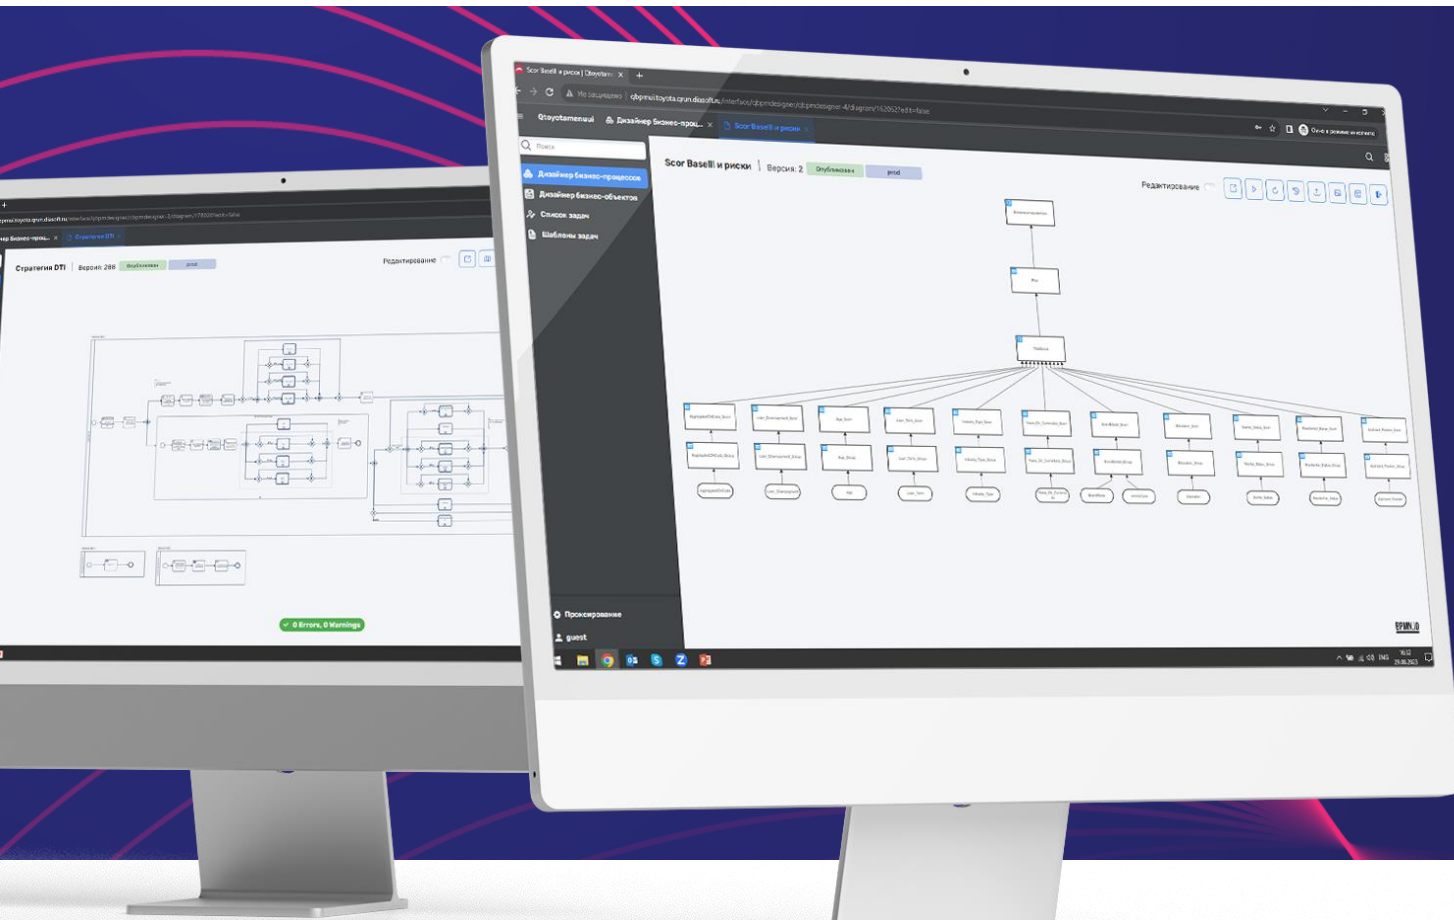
Стратегия DTI | Версия: 288 | Опубликован | prod

Редактирование

0 Errors, 0 Warnings

Scor BaselII и риски | Qtayotamenu

Не защищено | qbpmui.toyota.qrun.diasoft.ru/interface/qbpmdesigner/qbpmdesigner-4/diagram/162062?edit=false

Qtayotamenuui | Дизайнер бизнес-проц... | Scor BaselII и риски

Поиск

Дизайнер бизнес-процессов

Дизайнер бизнес-объектов

Список задач

Шаблоны задач

Scor BaselII и риски | Версия: 2 | Опубликован | prod

Редактирование

Проксирование

guest

BPMN.io